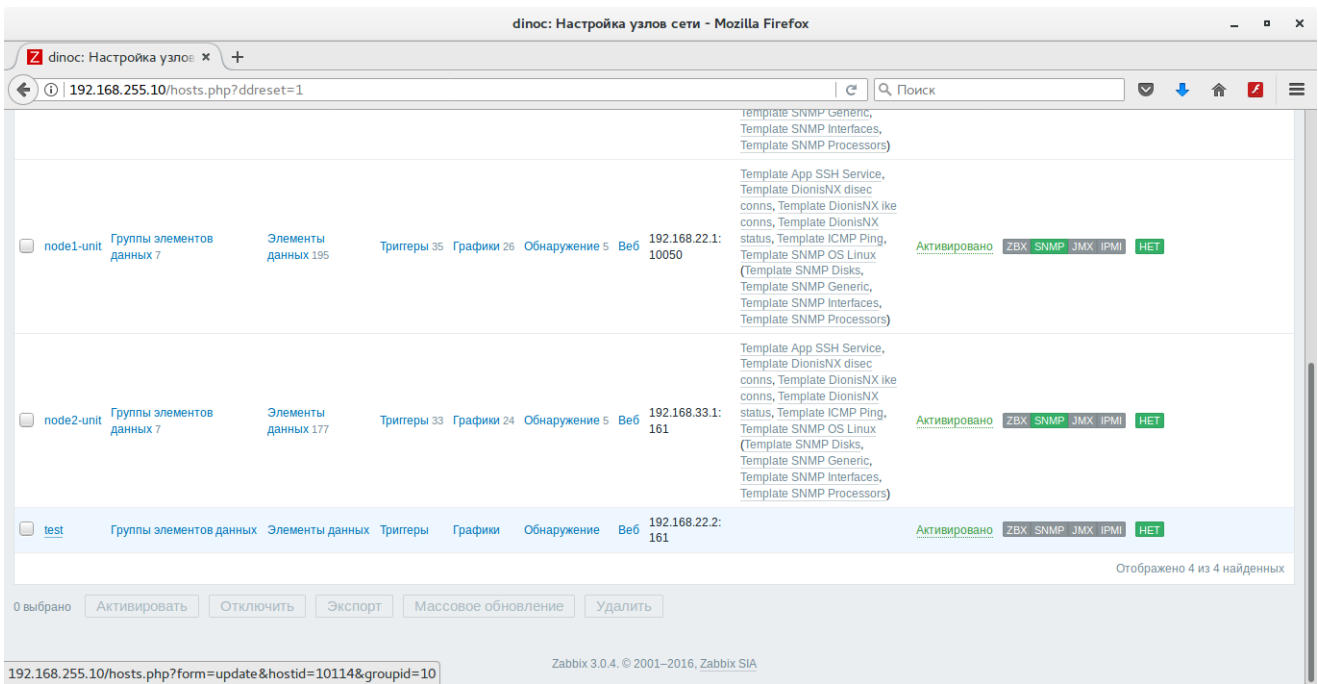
dinoc: Настройка узлов сети - Mozilla Firefox

dinoc: Настройка узлов ×

192.168.255.10/hosts.php?ddreset=1

Поиск

Template SNMP Generic, Template SNMP Interfaces, Template SNMP Processors)

| | | | | | | | | | | | |
|---|---|---|---|---|---|---|---|---|---|---|---|
| node1-unit | Группы элементов данных 7 | Элементы данных 195 | Триггеры 35 | Графики 26 | Обнаружение 5 | Веб | 192.168.22.1: 10050 | Template App SSH Service, Template DionisNX disec conns, Template DionisNX ike conns, Template DionisNX status, Template ICMP Ping, Template SNMP OS Linux (Template SNMP Disks, Template SNMP Generic, Template SNMP Interfaces, Template SNMP Processors) | Активировано | ZBX SNMP JMX IPMI | НЕТ |
| node2-unit | Группы элементов данных 7 | Элементы данных 177 | Триггеры 33 | Графики 24 | Обнаружение 5 | Веб | 192.168.33.1: 161 | Template App SSH Service, Template DionisNX disec conns, Template DionisNX ike conns, Template DionisNX status, Template ICMP Ping, Template SNMP OS Linux (Template SNMP Disks, Template SNMP Generic, Template SNMP Interfaces, Template SNMP Processors) | Активировано | ZBX SNMP JMX IPMI | НЕТ |
| test | Группы элементов данных | Элементы данных | Триггеры | Графики | Обнаружение | Веб | 192.168.22.2: 161 | | Активировано | ZBX SNMP JMX IPMI | НЕТ |

Отображено 4 из 4 найденных

0 выбрано Активировать Отключить Экспорт Массовое обновление Удалить

192.168.255.10/hosts.php?form=update&hostid=10114&groupid=10

Zabbix 3.0.4. © 2001–2016, Zabbix SIA